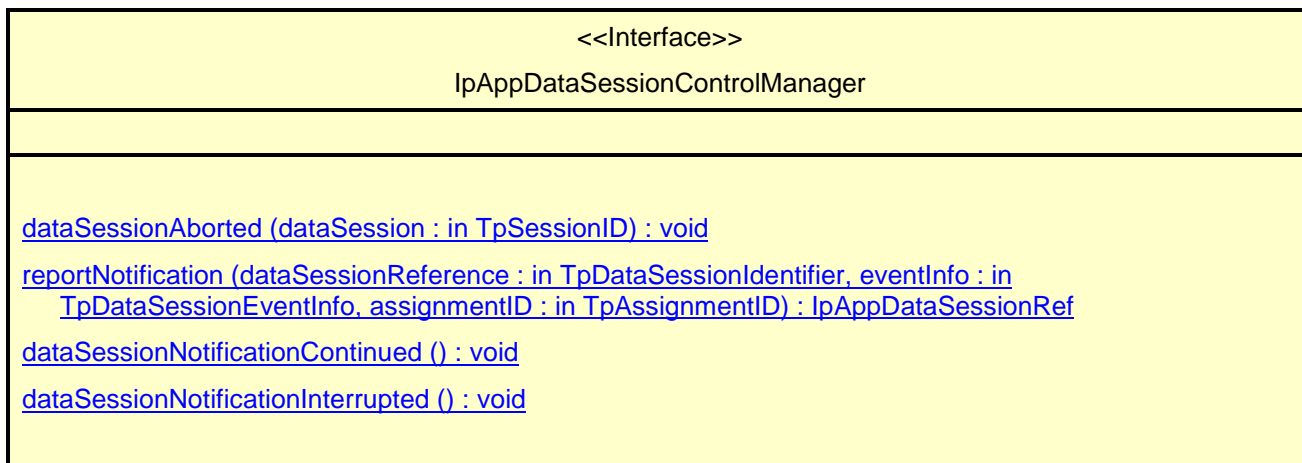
<<Interface>>

IpAppDataSessionControlManager

dataSessionAborted (dataSession : in TpSessionID) : void

reportNotification (dataSessionReference : in TpDataSessionIdentifier, eventInfo : in TpDataSessionEventInfo, assignmentID : in TpAssignmentID) : IpAppDataSessionRef

dataSessionNotificationContinued () : void

dataSessionNotificationInterrupted () : void